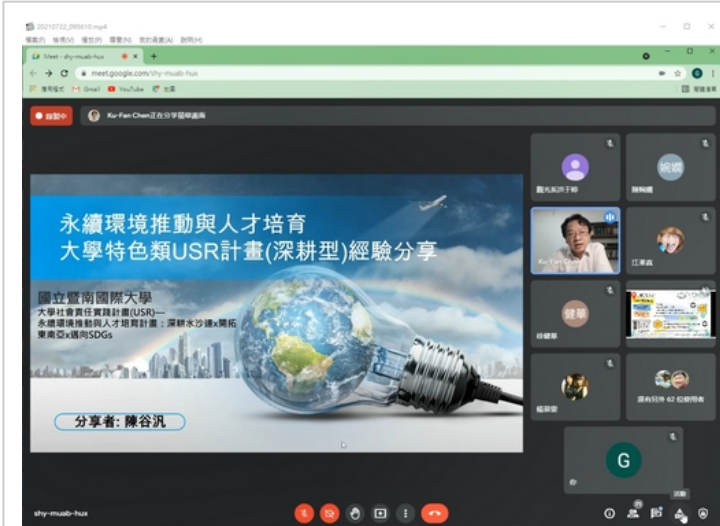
20210722_095610.mp4
檔案(F) 檢視(V) 播放(P) 聲音(N) 視訊畫面(A) 說明(H)

Meet - shy-muab-hux
meet.google.com/shy-muab-hux
應用程式 Gmail YouTube 地圖
閱讀清單

錄製中
Ku-Fen Chen正在分享簡報畫面

永續環境推動與人才培育
大學特色類USR計畫(深耕型)經驗分享

國立暨南國際大學
大學社會責任實踐計畫(USR)—
永續環境推動與人才培育計畫：深耕水沙連x開拓東南亞x邁向SDGs

分享者：陳谷汎

觀光系許于婷
婉媜
陳婉媜
Ku-Fen Chen
江秉森
健華
徐健華
楊淑瑩
還有另外 62 位使用者
G
你

shy-muab-hux
活動